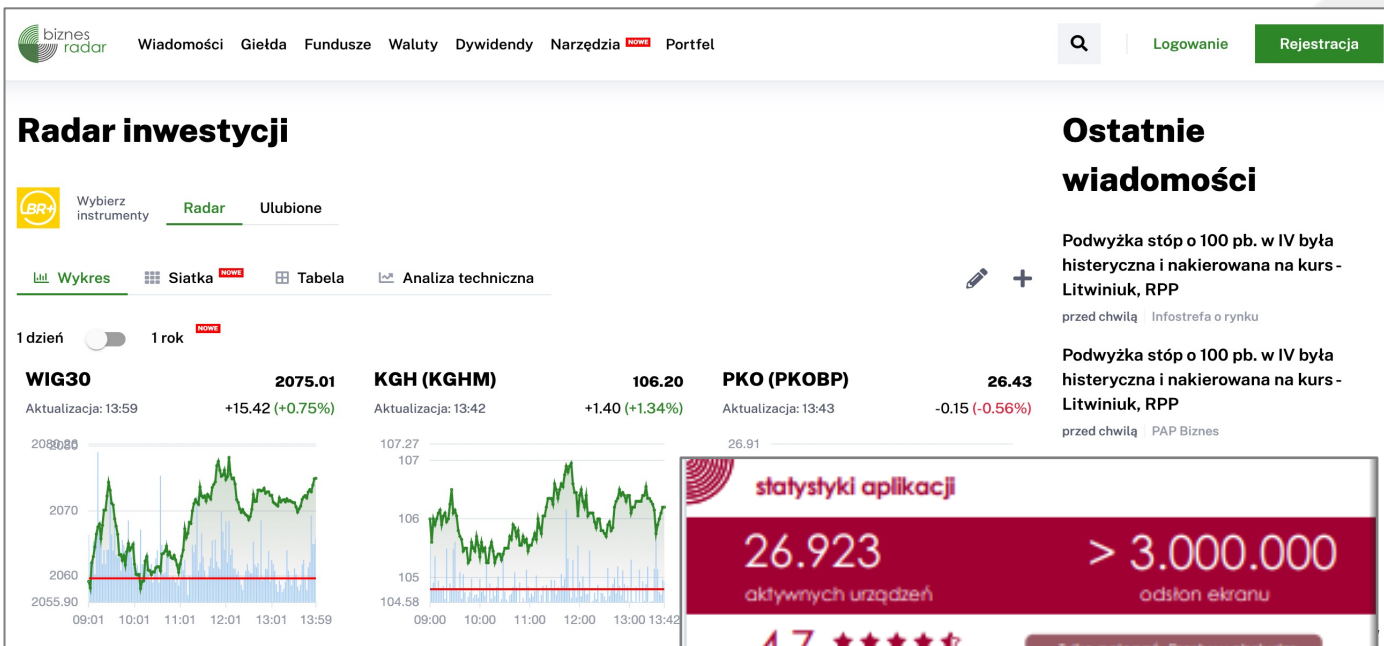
biznes radar

Wiadomości Giełda Fundusze Waluty Dywidendy Narzędzia NOWE Portfel

Logowanie Rejestracja

Radar inwestycji

BR+ Wybierz instrumenty Radar Ulubione

Wykres Siatka NOWE Tabela Analiza techniczna

1 dzień 1 rok NOWE

WIG30 2075.01
Aktualizacja: 13:59 +15.42 (+0.75%)
2080.00 2080 2070 2060 2055.90
09:01 10:01 11:01 12:01 13:01 13:59

KGH (KGHM) 106.20
Aktualizacja: 13:42 +1.40 (+1.34%)
107.27 107 106 105 104.58
09:00 10:00 11:00 12:00 13:00 13:42

PKO (PKOBP) 26.43
Aktualizacja: 13:43 -0.15 (-0.56%)
26.91

Ostatnie wiadomości

Podwyżka stóp o 100 pb. w IV była historyczna i nakierowana na kurs - Litwiniuk, RPP
przed chwilą Infostrefa o rynku

Podwyżka stóp o 100 pb. w IV była historyczna i nakierowana na kurs - Litwiniuk, RPP
przed chwilą PAP Biznes

statystyki aplikacji
26.923
aktywnych urządzeń
> 3.000.000
odsłon ekranu
4.7 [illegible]